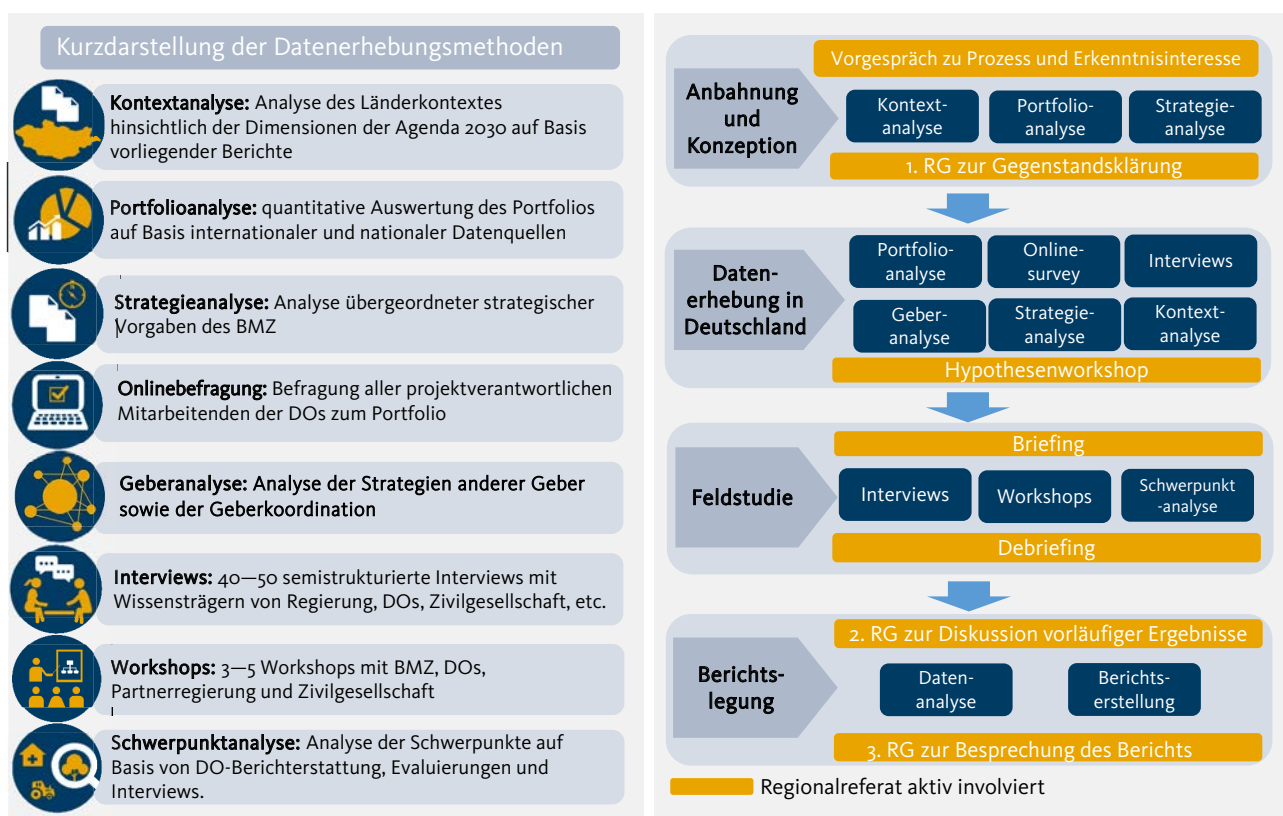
Kurzdarstellung der Datenerhebungsmethoden

Kontextanalyse: Analyse des Länderkontextes hinsichtlich der Dimensionen der Agenda 2030 auf Basis vorliegender Berichte

Portfolioanalyse: quantitative Auswertung des Portfolios auf Basis internationaler und nationaler Datenquellen

Strategieanalyse: Analyse übergeordneter strategischer Vorgaben des BMZ

Onlinebefragung: Befragung aller projektverantwortlichen Mitarbeitenden der DOs zum Portfolio

Geberanalyse: Analyse der Strategien anderer Geber sowie der Geberkoordination

Interviews: 40—50 semistrukturierte Interviews mit Wissensträgern von Regierung, DOs, Zivilgesellschaft, etc.

Workshops: 3—5 Workshops mit BMZ, DOs, Partnerregierung und Zivilgesellschaft

Schwerpunktanalyse: Analyse der Schwerpunkte auf Basis von DO-Berichterstattung, Evaluierungen und Interviews.

Anbahnung und Konzeption

Vorgespräch zu Prozess und Erkenntnisinteresse

Kontext-analyse

Portfolio-analyse

Strategie-analyse

1. RG zur Gegenstandsklärung

Daten-erhebung in Deutschland

Portfolio-analyse

Online-survey

Interviews

Geber-analyse

Strategie-analyse

Kontext-analyse

Hypothesenworkshop

Feldstudie

Briefing

Interviews

Workshops

Schwerpunkt-analyse

Debriefing

Berichts-legung

2. RG zur Diskussion vorläufiger Ergebnisse

Daten-analyse

Berichts-erstellung

3. RG zur Besprechung des Berichts

Regionalreferat aktiv involviert